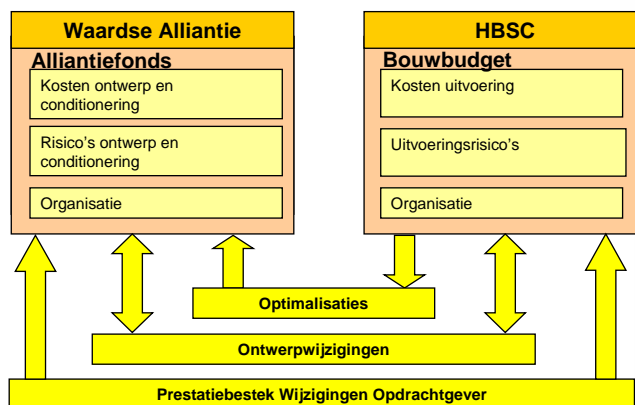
Waardse Alliantie

Alliantiefonds

Kosten ontwerp en conditionering

Risico's ontwerp en conditionering

Organisatie

HBSC

Bouwbudget

Kosten uitvoering

Uitvoeringsrisico's

Organisatie

Optimalisaties

Ontwerpwijzigingen

Prestatiebestek Wijzigingen Opdrachtgever